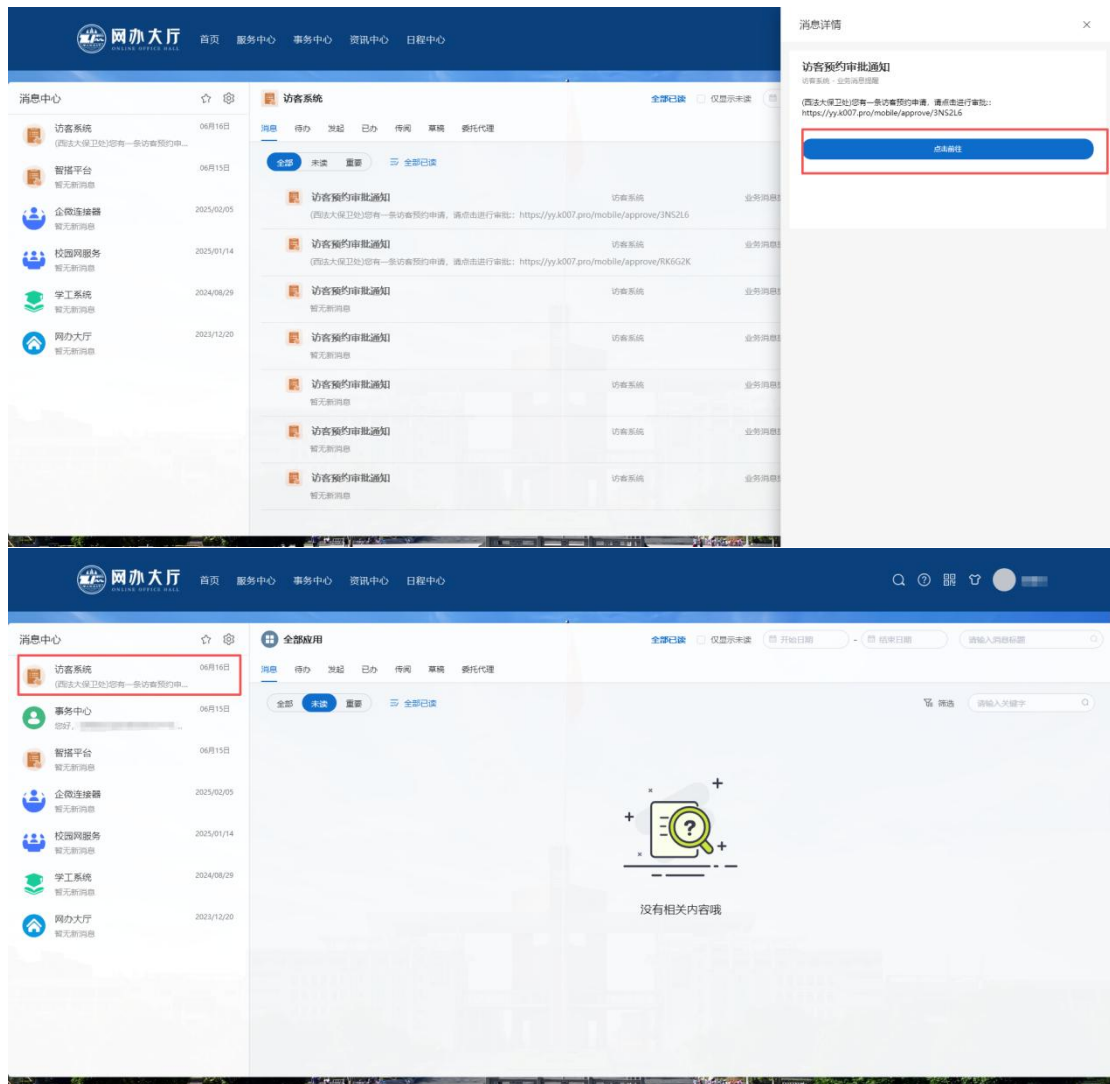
网办大厅 ONLINE OFFICE HALL 首页 服务中心 事务中心 资讯中心 日程中心

消息中心

访客系统 06月16日
(西法大保卫处)您有一条访客预约申...

智搭平台 06月15日
暂无新消息

企微连接器 2025/02/05
暂无新消息

校园网服务 2025/01/14
暂无新消息

学工系统 2024/08/29
暂无新消息

网办大厅 2023/12/20
暂无新消息

访客系统 全部已读 仅显示未读

消息 待办 发起 已办 传阅 草稿 委托代理

全部 未读 重要 全部已读

访客预约审批通知 访客系统 业务消息
(西法大保卫处)您有一条访客预约申请，请点击进行审批：https://yy.k007.pro/mobile/approve/3NS2L6

访客预约审批通知 访客系统 业务消息
(西法大保卫处)您有一条访客预约申请，请点击进行审批：https://yy.k007.pro/mobile/approve/RK6G2K

访客预约审批通知 访客系统 业务消息
暂无新消息

访客预约审批通知 访客系统 业务消息
暂无新消息

访客预约审批通知 访客系统 业务消息
暂无新消息

访客预约审批通知 访客系统 业务消息
暂无新消息

访客预约审批通知 访客系统 业务消息
暂无新消息

消息详情 ×

访客预约审批通知
访客系统 · 业务消息提醒
(西法大保卫处)您有一条访客预约申请，请点击进行审批：https://yy.k007.pro/mobile/approve/3NS2L6

点击前往

网办大厅 ONLINE OFFICE HALL 首页 服务中心 事务中心 资讯中心 日程中心

消息中心

访客系统 06月16日
(西法大保卫处)您有一条访客预约申...

事务中心 06月15日
您好，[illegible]

智搭平台 06月15日
暂无新消息

企微连接器 2025/02/05
暂无新消息

校园网服务 2025/01/14
暂无新消息

学工系统 2024/08/29
暂无新消息

网办大厅 2023/12/20
暂无新消息

全部应用 全部已读 仅显示未读 开始日期 - 结束日期 请输入消息标题

消息 待办 发起 已办 传阅 草稿 委托代理

全部 未读 重要 全部已读 筛选 请输入关键字

没有相关内容哦